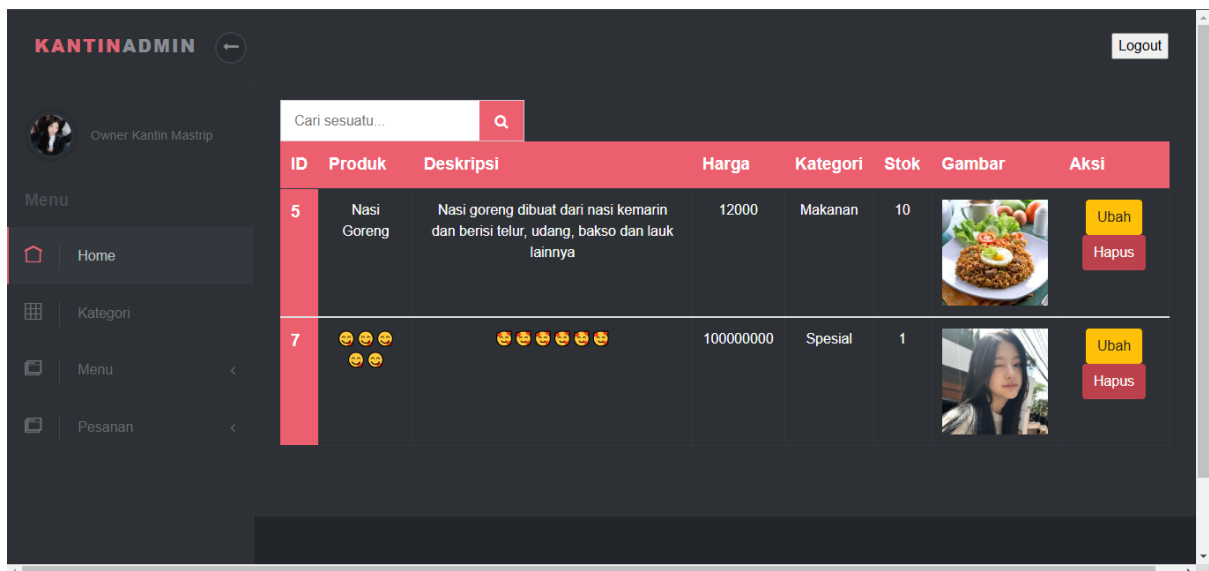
KANTINADMIN

Logout

Owner Kantin Mastrip

Menu

Home

Kategori

Menu

Pesanan

Cari sesuatu...

| ID | Produk | Deskripsi | Harga | Kategori | Stok | Gambar | Aksi |
|---|---|---|---|---|---|---|---|
| 5 | Nasi Goreng | Nasi goreng dibuat dari nasi kemarin dan berisi telur, udang, bakso dan lauk lainnya | 12000 | Makanan | 10 | | Ubah Hapus |
| 7 | 😋😋😋😋😋 | 🥰🥰🥰🥰🥰🥰 | 100000000 | Spesial | 1 | | Ubah Hapus |